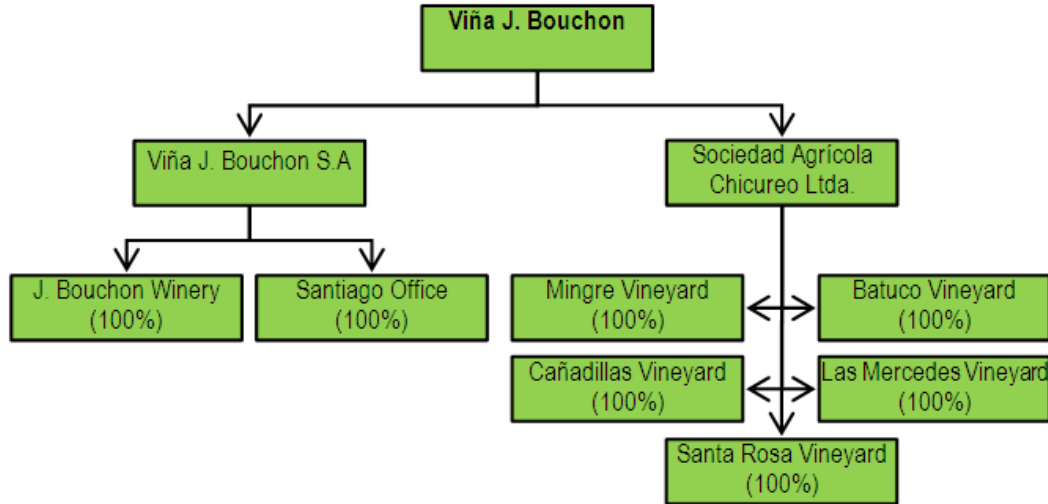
Viña J. Bouchon

Viña J. Bouchon S.A

Sociedad Agrícola Chicureo Ltda.

J. Bouchon Winery (100%)

Santiago Office (100%)

Mingre Vineyard (100%)

Batuco Vineyard (100%)

Cañadillas Vineyard (100%)

Las Mercedes Vineyard (100%)

Santa Rosa Vineyard (100%)